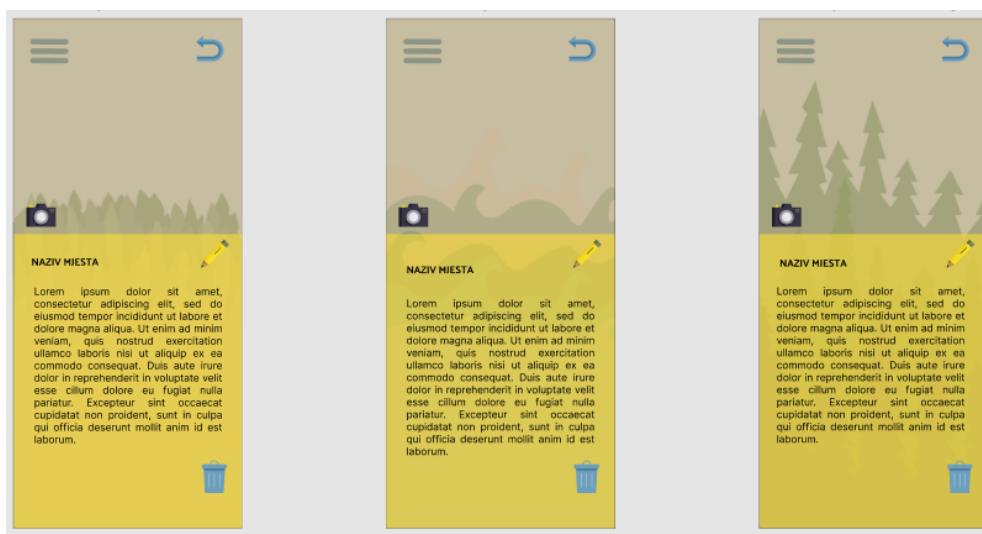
NAZIV MJESTA

Lorem ipsum dolor sit amet, consectetur adipiscing elit, sed do eiusmod tempor incididunt ut labore et dolore magna aliqua. Ut enim ad minim veniam, quis nostrud exercitation ullamco laboris nisi ut aliquip ex ea commodo consequat. Duis aute irure dolor in reprehenderit in voluptate velit esse cillum dolore eu fugiat nulla pariatur. Excepteur sint occaecat cupidatat non proident, sunt in culpa qui officia deserunt mollit anim id est laborum.

NAZIV MJESTA

Lorem ipsum dolor sit amet, consectetur adipiscing elit, sed do eiusmod tempor incididunt ut labore et dolore magna aliqua. Ut enim ad minim veniam, quis nostrud exercitation ullamco laboris nisi ut aliquip ex ea commodo consequat. Duis aute irure dolor in reprehenderit in voluptate velit esse cillum dolore eu fugiat nulla pariatur. Excepteur sint occaecat cupidatat non proident, sunt in culpa qui officia deserunt mollit anim id est laborum.

NAZIV MJESTA

Lorem ipsum dolor sit amet, consectetur adipiscing elit, sed do eiusmod tempor incididunt ut labore et dolore magna aliqua. Ut enim ad minim veniam, quis nostrud exercitation ullamco laboris nisi ut aliquip ex ea commodo consequat. Duis aute irure dolor in reprehenderit in voluptate velit esse cillum dolore eu fugiat nulla pariatur. Excepteur sint occaecat cupidatat non proident, sunt in culpa qui officia deserunt mollit anim id est laborum.